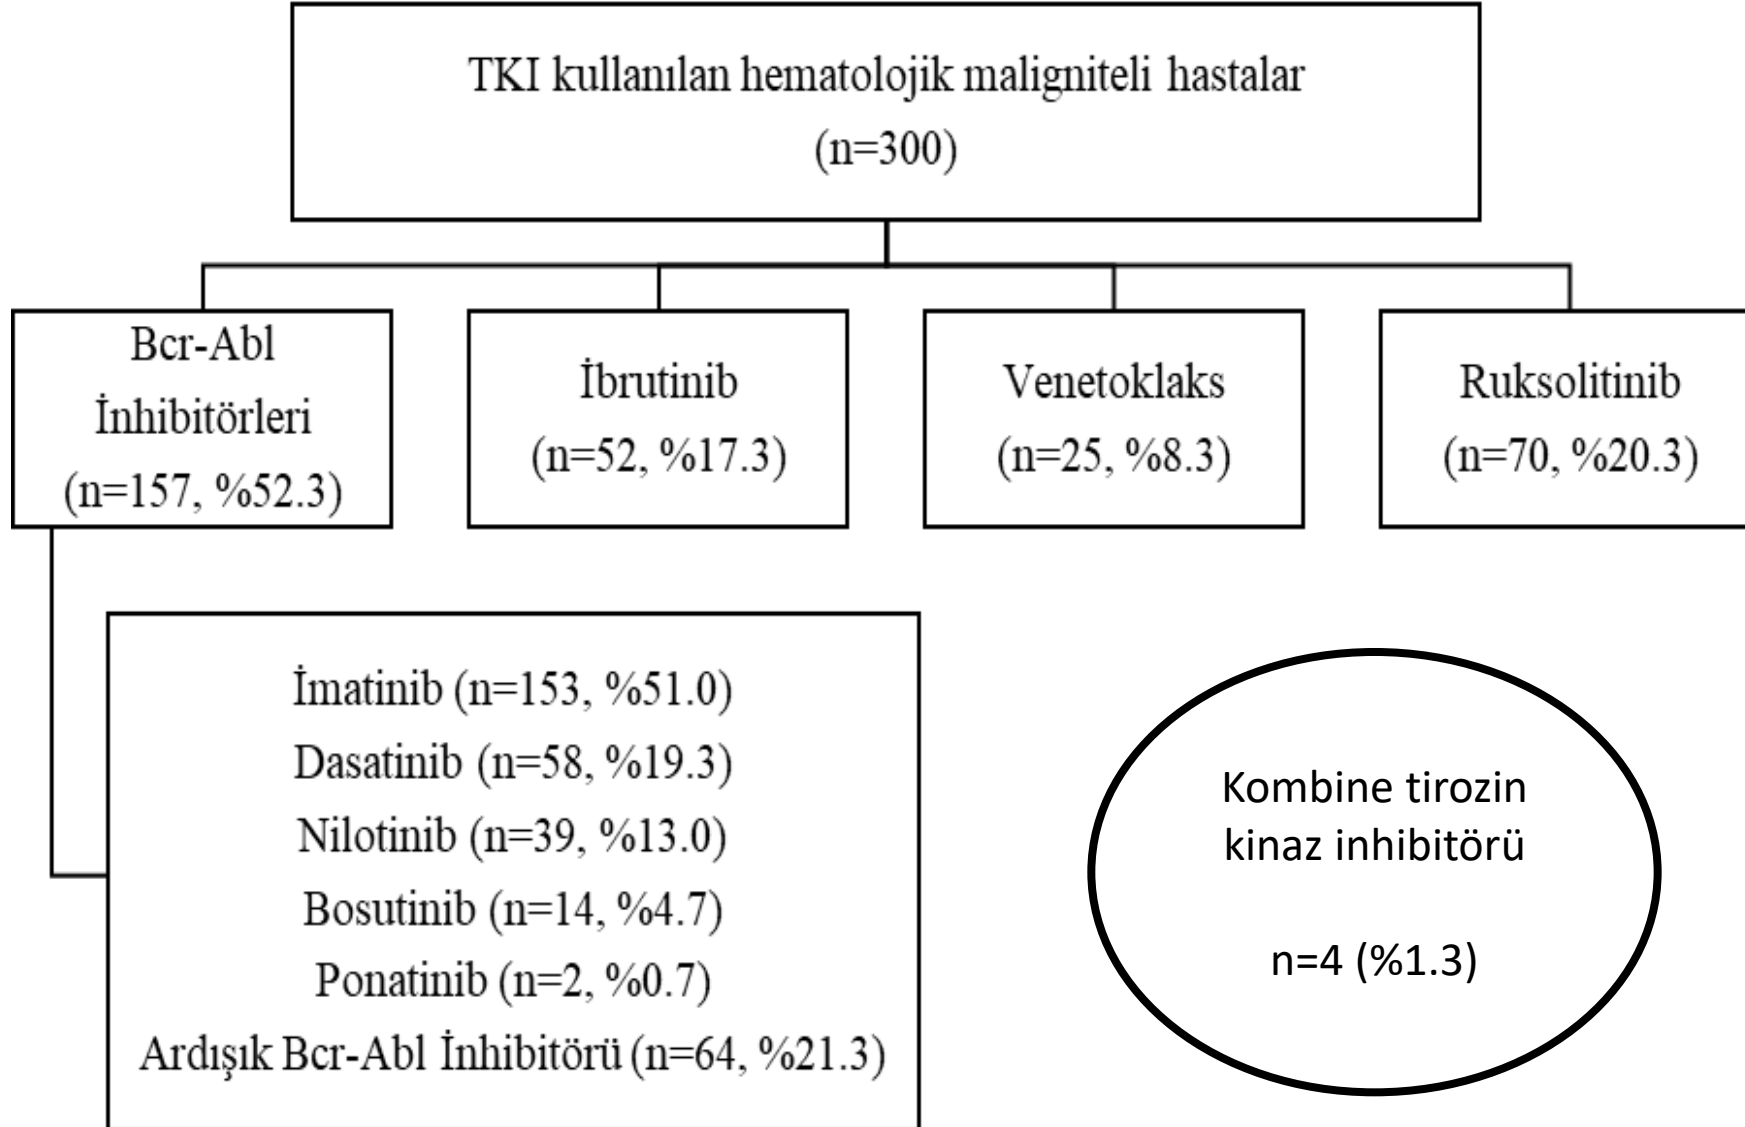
TKI kullanılan hematolojik maligniteli hastalar
(n=300)

Bcr-Abl
İnhibitörleri
(n=157, %52.3)

İbrutinib
(n=52, %17.3)

Venetoklaks
(n=25, %8.3)

Ruksolitinib
(n=70, %20.3)

İmatinib (n=153, %51.0)
Dasatinib (n=58, %19.3)
Nilotinib (n=39, %13.0)
Bosutinib (n=14, %4.7)
Ponatinib (n=2, %0.7)
Ardışık Bcr-Abl İnhibitörü (n=64, %21.3)

Kombine tirozin kinaz inhibitörü

n=4 (%1.3)